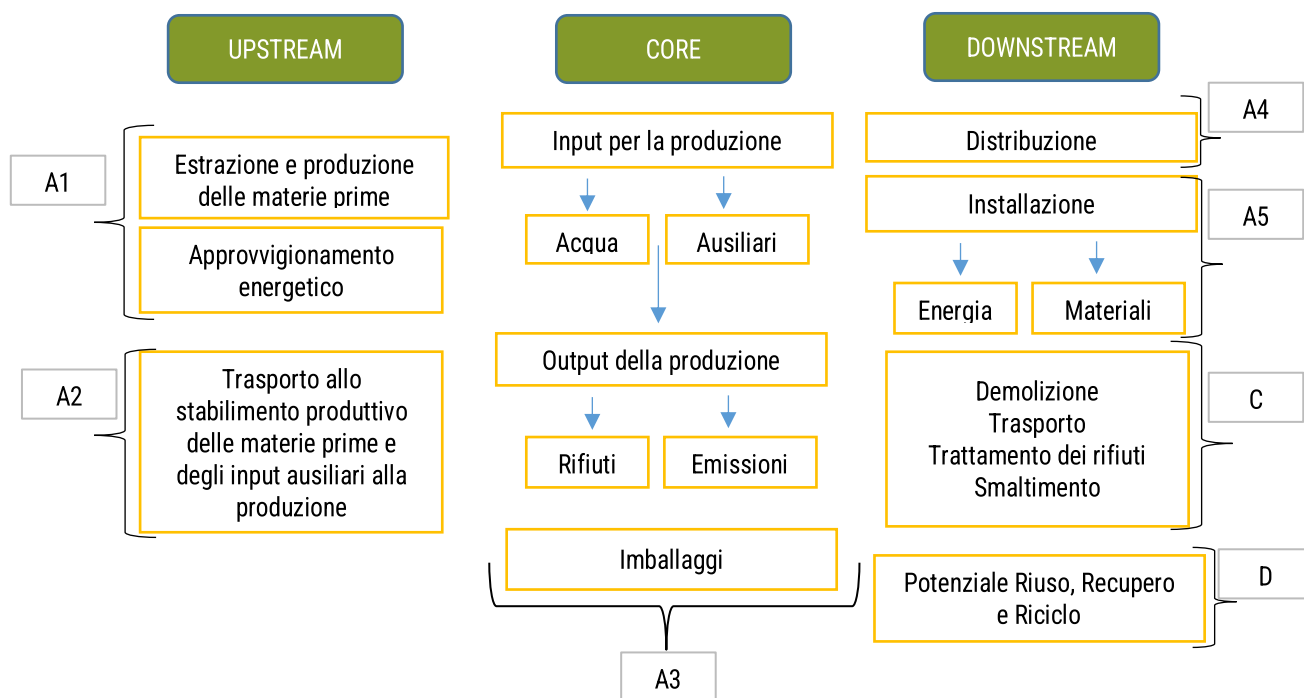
UPSTREAM

CORE

DOWNSTREAM

A1

Estrazione e produzione delle materie prime

Approvvigionamento energetico

A2

Trasporto allo stabilimento produttivo delle materie prime e degli input ausiliari alla produzione

Input per la produzione

Acqua

Ausiliari

Output della produzione

Rifiuti

Emissioni

Imballaggi

A3

A4

Distribuzione

Installazione

A5

Energia

Materiali

Demolizione
Trasporto
Trattamento dei rifiuti
Smaltimento

C

Potenziale Riuso, Recupero e Riciclo

D